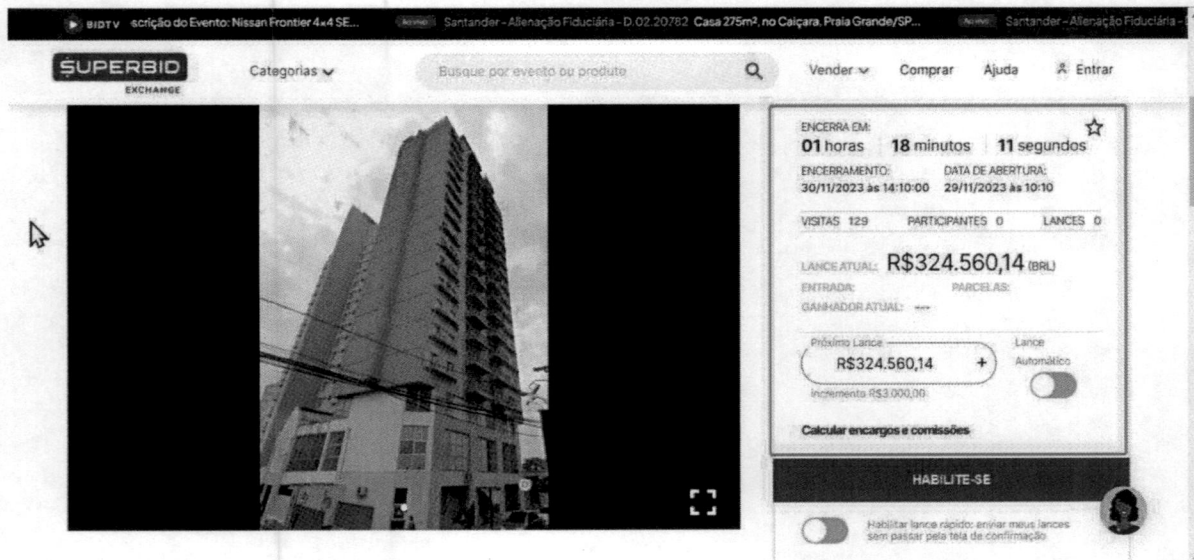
BIDTV scrição do Evento: Nissan Frontier 4x4 SE... Ao vivo Santander - Alienação Fiduciária - D.02.20782 Casa 275m², no Caiçara, Praia Grande/SP... Ao vivo Santander - Alienação Fiduciária - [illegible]

SUPERBID EXCHANGE

Categorias

Busque por evento ou produto

Vender Comprar Ajuda Entrar

ENCERRA EM:
01 horas 18 minutos 11 segundos

ENCERRAMENTO: 30/11/2023 às 14:10:00
DATA DE ABERTURA: 29/11/2023 às 10:10

VISITAS 129 PARTICIPANTES 0 LANCES 0

LANCE ATUAL: R$324.560,14 (BRL)
ENTRADA: PARCELAS:
GANHADOR ATUAL: ---

Próximo Lance
R$324.560,14 +
Incremento R$3.000,00

Lance Automático

Calcular encargos e comissões

HABILITE-SE

Habilitar lance rápido: enviar meus lances sem passar pela tela de confirmação